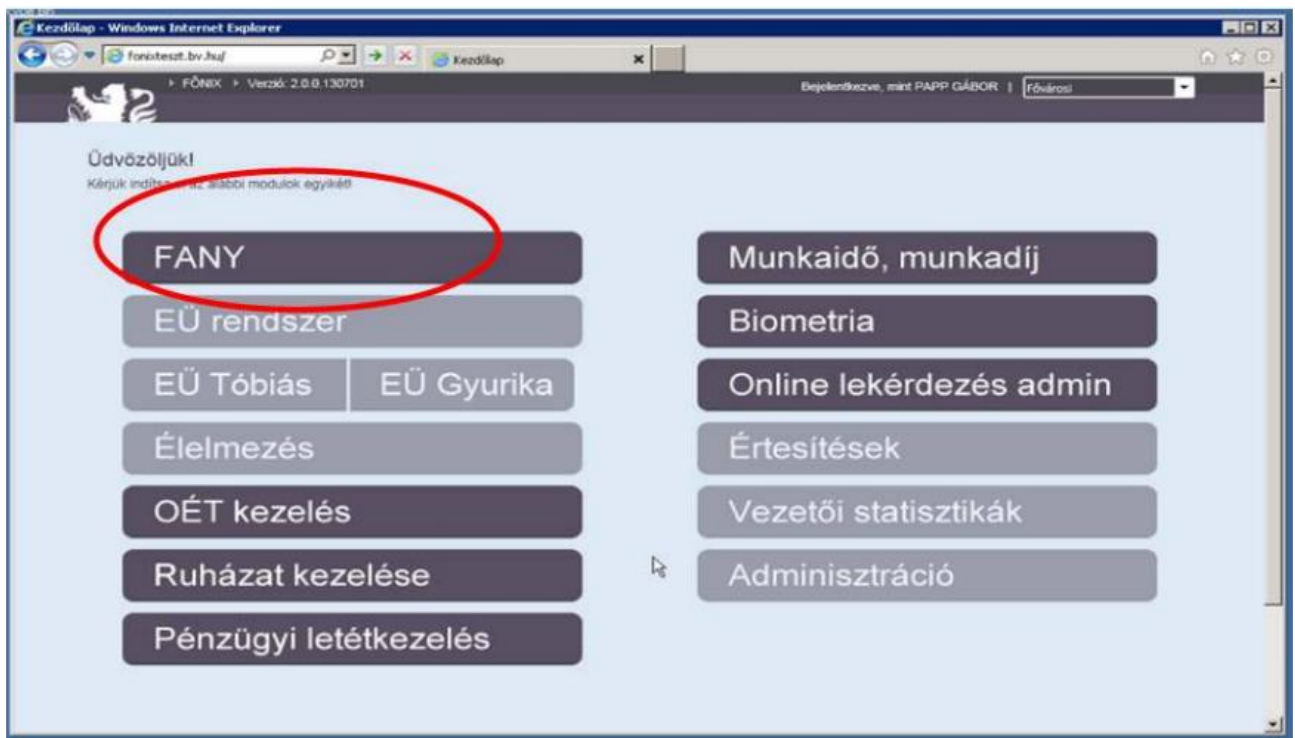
Kezdőlap - Windows Internet Explorer

fonixteszt.bv.hu/

Kezdőlap

▸ FŐNIX ▸ Verzió: 2.0.0.130701

Bejelentkezve, mint PAPP GÁBOR | Fővárosi

Üdvözöljük!

Kérjük indítsa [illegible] az alábbi modulok egyikét!

FANY

EÜ rendszer

EÜ Tóbiás

EÜ Gyurika

Élelmezés

OÉT kezelés

Ruházat kezelése

Pénzügyi letétkezelés

Munkaidő, munkadíj

Biometria

Online lekérdezés admin

Értesítések

Vezetői statisztikák

Adminisztráció